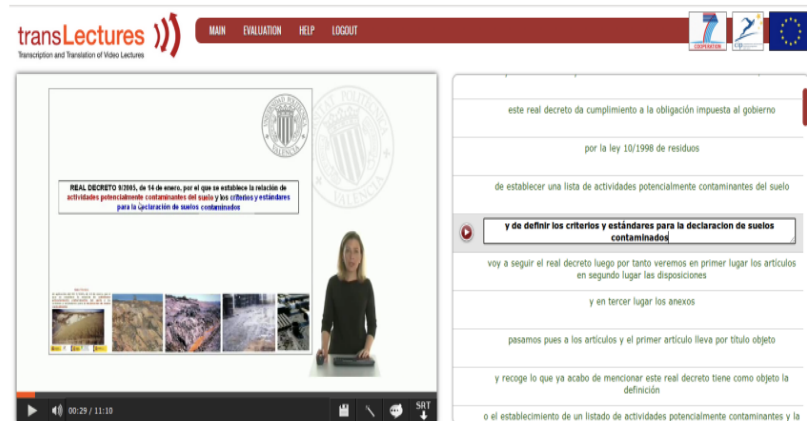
transLectures
Transcription and Translation of Video Lectures

MAIN EVALUATION HELP LOGOUT

7
COOPERATION

REAL DECRETO 9/2005, de 14 de enero, por el que se establece la relación de actividades potencialmente contaminantes del suelo y los criterios y estándares para la declaración de suelos contaminados

00:29 / 11:10

SRT

este real decreto da cumplimiento a la obligación impuesta al gobierno

por la ley 10/1998 de residuos

de establecer una lista de actividades potencialmente contaminantes del suelo

y de definir los criterios y estándares para la declaracion de suelos contaminados

voy a seguir el real decreto luego por tanto veremos en primer lugar los artículos en segundo lugar las disposiciones

y en tercer lugar los anexos

pasamos pues a los artículos y el primer artículo lleva por título objeto

y recoge lo que ya acabo de mencionar este real decreto tiene como objeto la definición

o el establecimiento de un listado de actividades potencialmente contaminantes y la